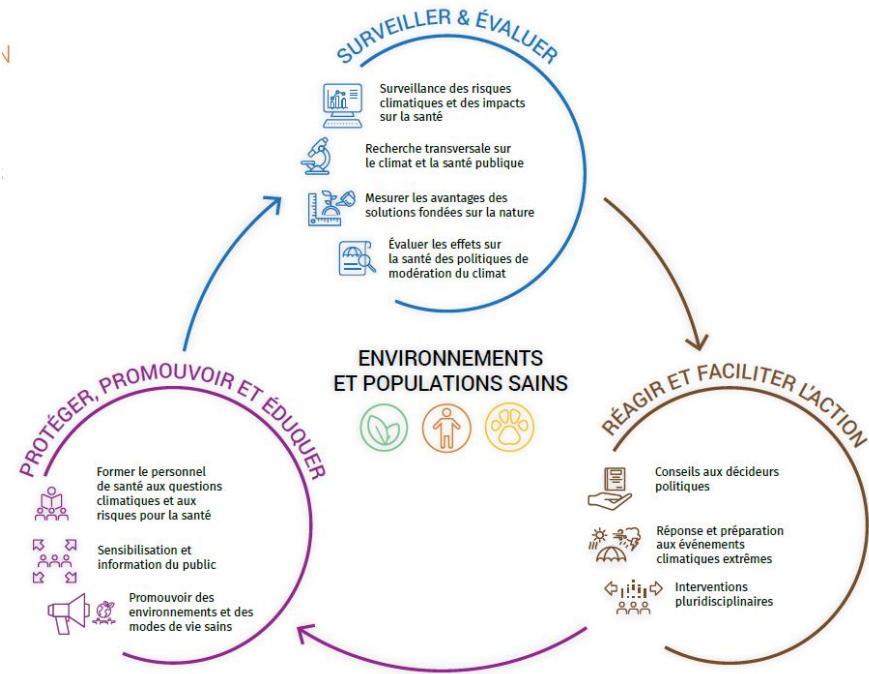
SURVEILLER & ÉVALUER

Surveillance des risques climatiques et des impacts sur la santé

Recherche transversale sur le climat et la santé publique

Mesurer les avantages des solutions fondées sur la nature

Évaluer les effets sur la santé des politiques de modération du climat

RÉAGIR ET FACILITER L'ACTION

Conseils aux décideurs politiques

Réponse et préparation aux événements climatiques extrêmes

Interventions pluridisciplinaires

PROTÉGER, PROMOUVOIR ET ÉDUQUER

Former le personnel de santé aux questions climatiques et aux risques pour la santé

Sensibilisation et information du public

Promouvoir des environnements et des modes de vie sains

ENVIRONNEMENTS ET POPULATIONS SAINS